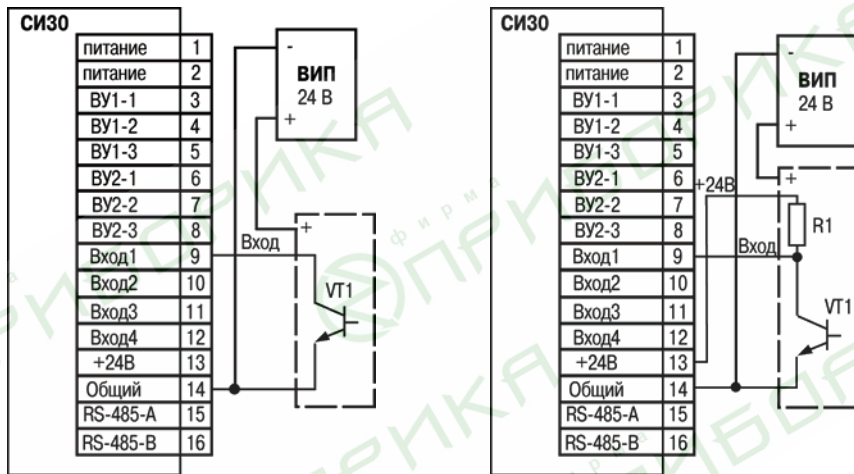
СИ30

| | |
|---|---|
| питание | 1 |
| питание | 2 |
| ВУ1-1 | 3 |
| ВУ1-2 | 4 |
| ВУ1-3 | 5 |
| ВУ2-1 | 6 |
| ВУ2-2 | 7 |
| ВУ2-3 | 8 |
| Вход1 | 9 |
| Вход2 | 10 |
| Вход3 | 11 |
| Вход4 | 12 |
| +24В | 13 |
| Общий | 14 |
| RS-485-A | 15 |
| RS-485-B | 16 |

-
ВИП
24 В
+
Вход
+
VT1

СИ30

| | |
|---|---|
| питание | 1 |
| питание | 2 |
| ВУ1-1 | 3 |
| ВУ1-2 | 4 |
| ВУ1-3 | 5 |
| ВУ2-1 | 6 |
| ВУ2-2 | 7 |
| ВУ2-3 | 8 |
| Вход1 | 9 |
| Вход2 | 10 |
| Вход3 | 11 |
| Вход4 | 12 |
| +24В | 13 |
| Общий | 14 |
| RS-485-A | 15 |
| RS-485-B | 16 |

-
ВИП
24 В
+
+24В
+
R1
Вход
VT1